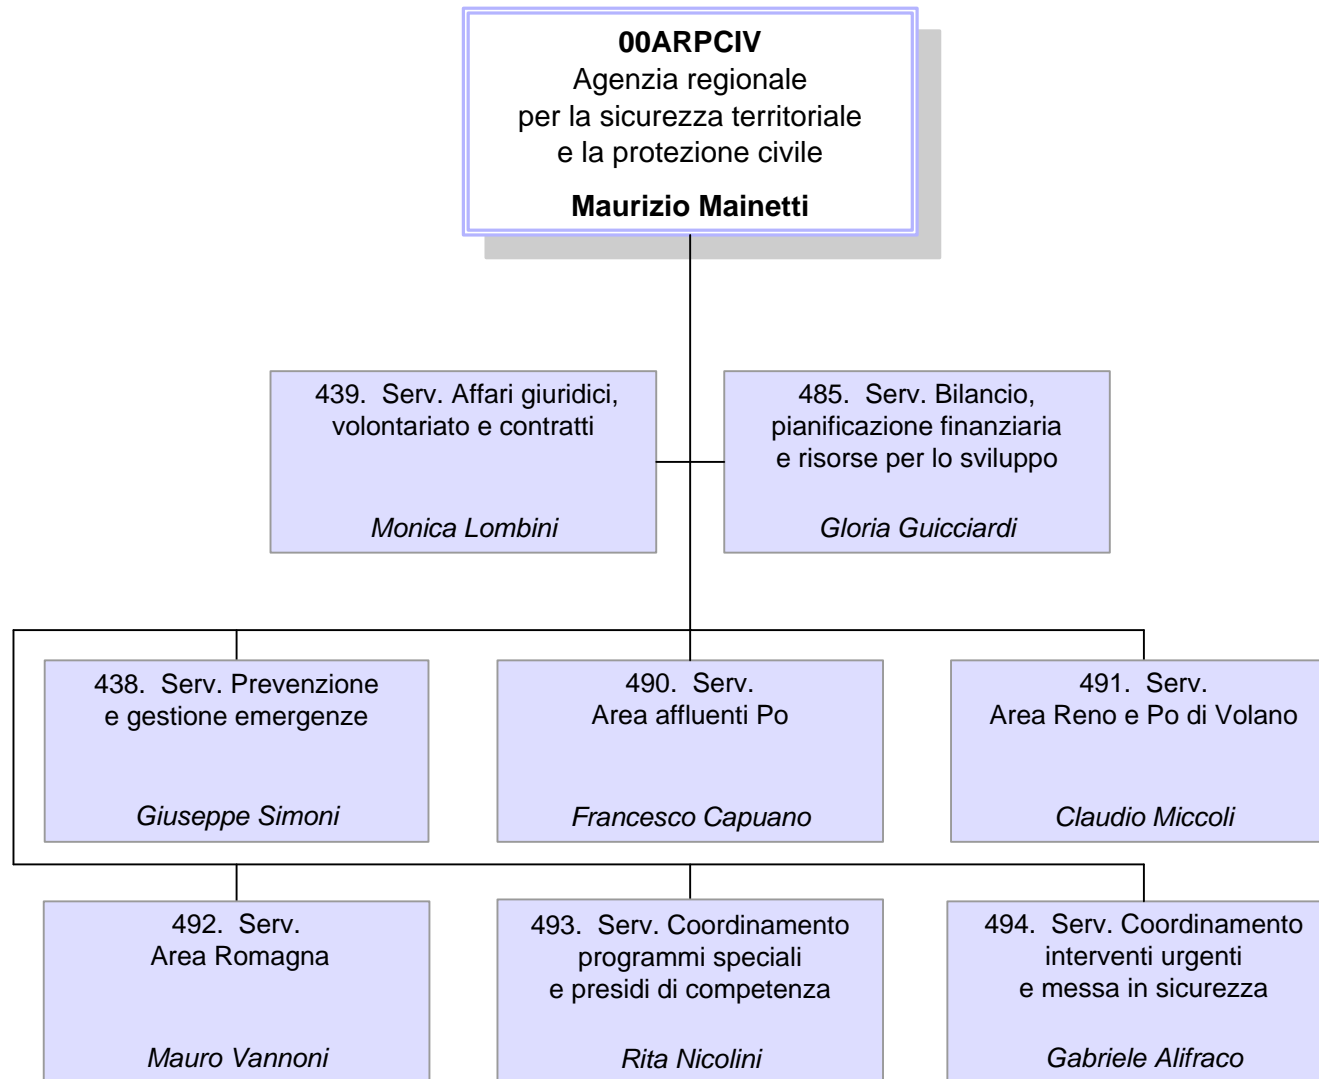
**00ARPCIV**
Agenzia regionale
per la sicurezza territoriale
e la protezione civile

**Maurizio Mainetti**

439. Serv. Affari giuridici, volontariato e contratti

*Monica Lombini*

485. Serv. Bilancio, pianificazione finanziaria e risorse per lo sviluppo

*Gloria Guicciardi*

438. Serv. Prevenzione e gestione emergenze

*Giuseppe Simoni*

490. Serv. Area affluenti Po

*Francesco Capuano*

491. Serv. Area Reno e Po di Volano

*Claudio Miccoli*

492. Serv. Area Romagna

*Mauro Vannoni*

493. Serv. Coordinamento programmi speciali e presidi di competenza

*Rita Nicolini*

494. Serv. Coordinamento interventi urgenti e messa in sicurezza

*Gabriele Alifraco*